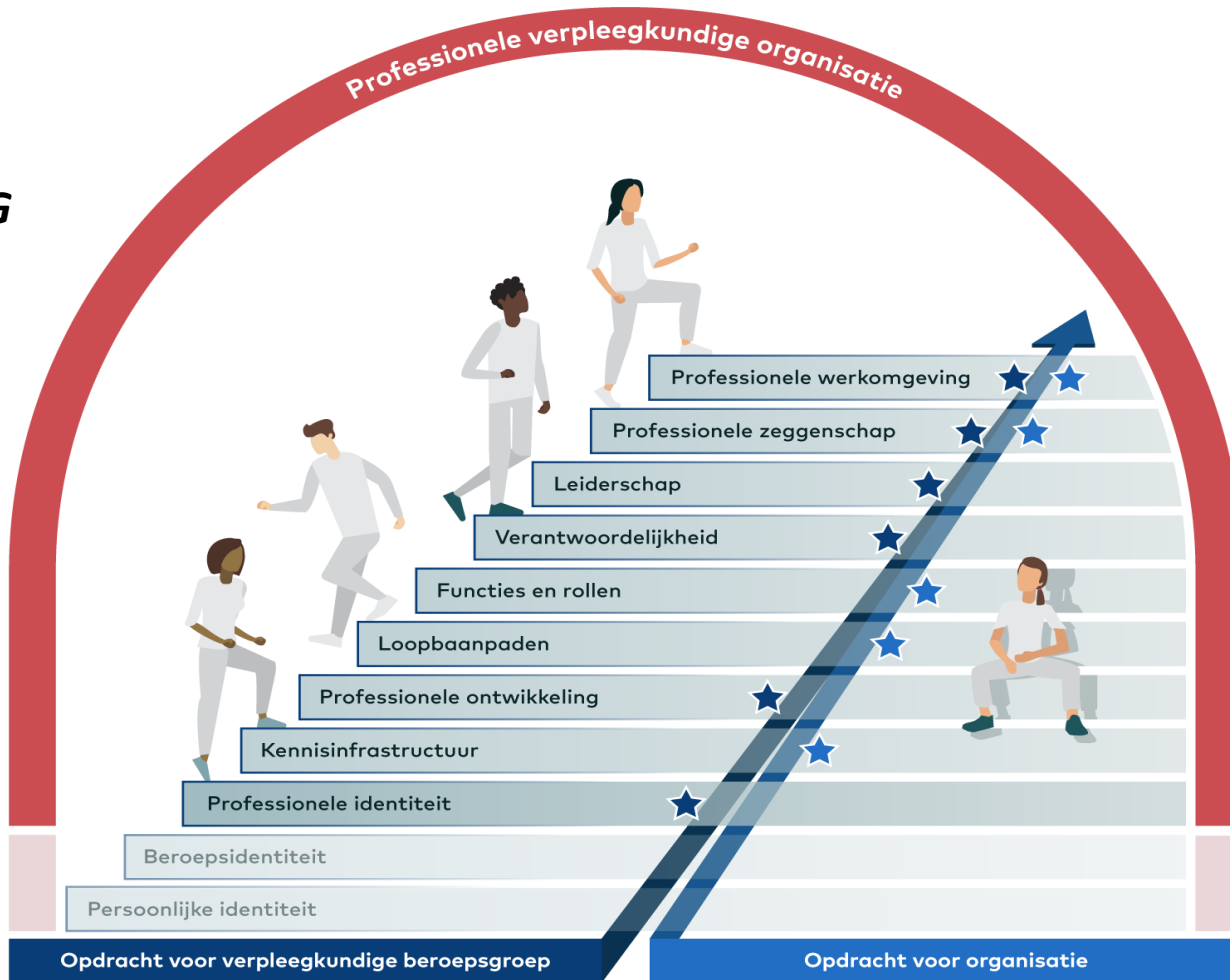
Professionele verpleegkundige organisatie

G

Professionele werkomgeving
Professionele zeggenschap
Leiderschap
Verantwoordelijkheid
Functies en rollen
Loopbaanpaden
Professionele ontwikkeling
Kennisinfrastructuur
Professionele identiteit
Beroepsidentiteit
Persoonlijke identiteit

Opdracht voor verpleegkundige beroepsgroep
Opdracht voor organisatie